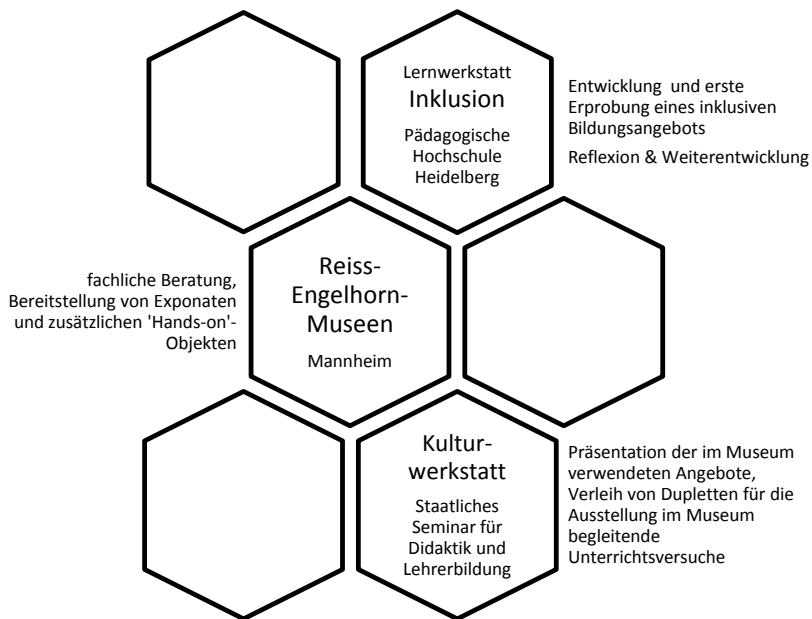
Lernwerkstatt
Inklusion

Pädagogische Hochschule Heidelberg

Entwicklung und erste Erprobung eines inklusiven Bildungsangebots

Reflexion & Weiterentwicklung

fachliche Beratung, Bereitstellung von Exponaten und zusätzlichen 'Hands-on'-Objekten

Reiss-Engelhorn-Museen

Mannheim

Kulturwerkstatt

Staatliches Seminar für Didaktik und Lehrerbildung

Präsentation der im Museum verwendeten Angebote, Verleih von Dupletten für die Ausstellung im Museum begleitende Unterrichtsversuche